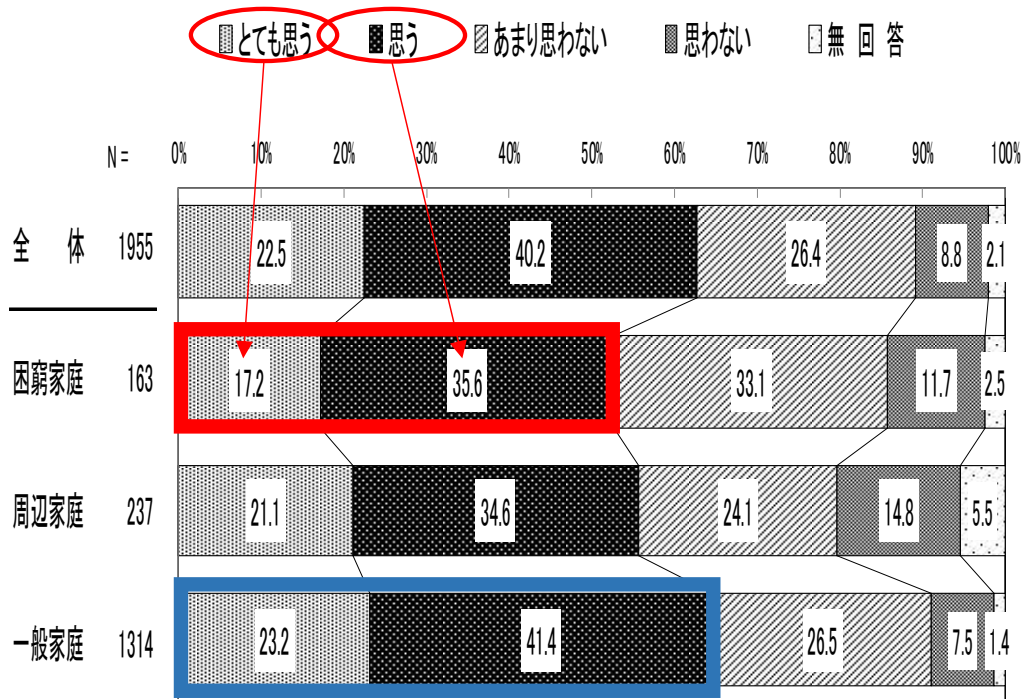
とても思う　思う　あまり思わない　思わない　無回答

N＝　0%　10%　20%　30%　40%　50%　60%　70%　80%　90%　100%

| | N＝ | とても思う | 思う | あまり思わない | 思わない | 無回答 |
|---|---|---|---|---|---|---|
| 全体 | 1955 | 22.5 | 40.2 | 26.4 | 8.8 | 2.1 |
| 困窮家庭 | 163 | 17.2 | 35.6 | 33.1 | 11.7 | 2.5 |
| 周辺家庭 | 237 | 21.1 | 34.6 | 24.1 | 14.8 | 5.5 |
| 一般家庭 | 1314 | 23.2 | 41.4 | 26.5 | 7.5 | 1.4 |